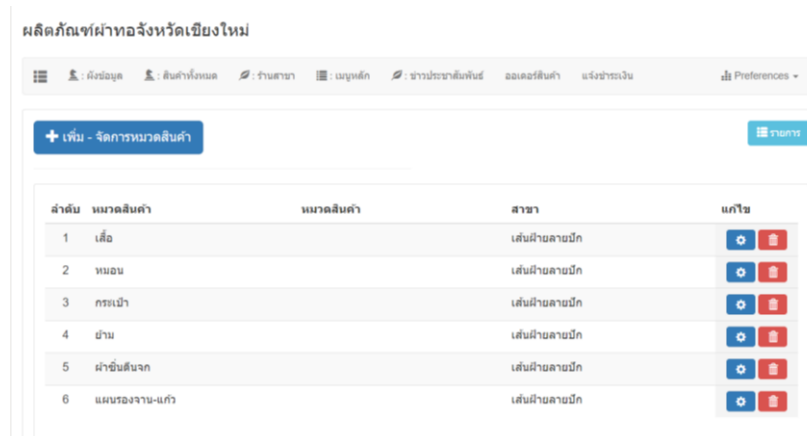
ผลิตภัณฑ์ผ้าทอจังหวัดเชียงใหม่

: ผังข้อมูล : สินค้าทั้งหมด : ร้านสาขา : เมนูหลัก : ข่าวประชาสัมพันธ์ ออเดอร์สินค้า แจ้งชำระเงิน Preferences

+ เพิ่ม - จัดการหมวดสินค้า

รายการ

| ลำดับ | หมวดสินค้า | หมวดสินค้า | สาขา | แก้ไข |
|---|---|---|---|---|
| 1 | เสื้อ | | เส้นฝ้ายลายปัก | |
| 2 | หมอน | | เส้นฝ้ายลายปัก | |
| 3 | กระเป๋า | | เส้นฝ้ายลายปัก | |
| 4 | ย่าม | | เส้นฝ้ายลายปัก | |
| 5 | ผ้าชิ้นสันจก | | เส้นฝ้ายลายปัก | |
| 6 | แผ่นรองจาน-แก้ว | | เส้นฝ้ายลายปัก | |